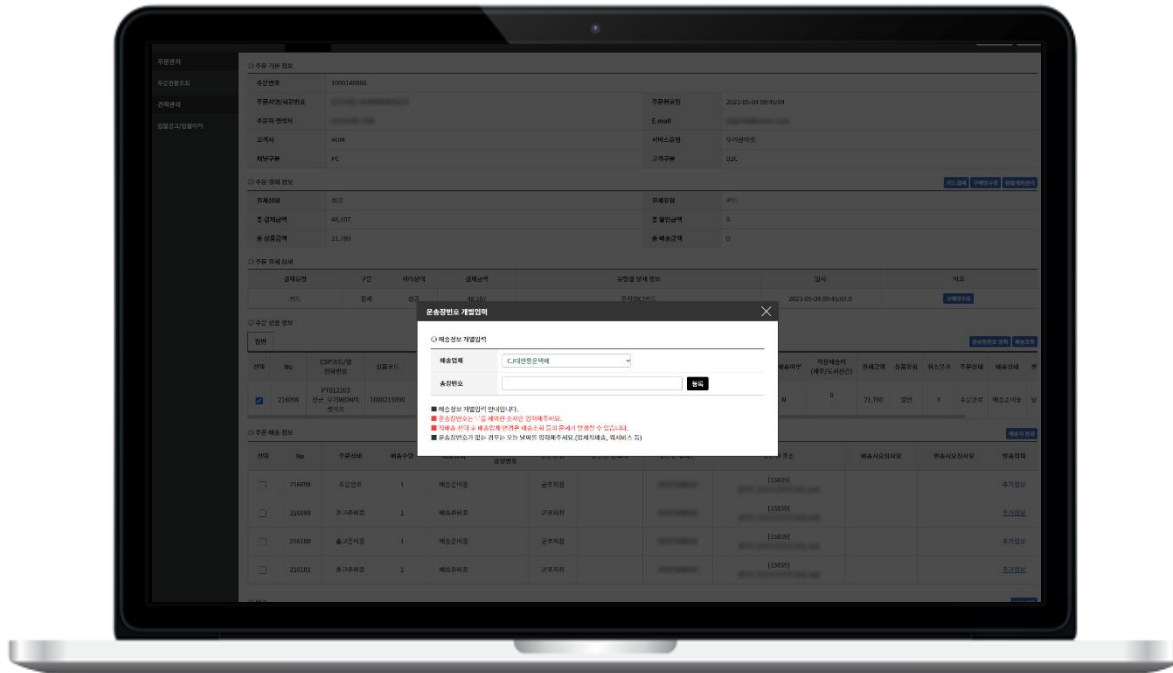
주문관리
주문정보조회
견적관리
입점포/입점이력

주문 기본 정보
주문번호 1000140000
주문자명/휴대번호 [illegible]
주문등록일 2022.05.04 09:45:00
주문자 연락처 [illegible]
E-mail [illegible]
고객사 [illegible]
서비스유형 우리방이트
채널구분 PC
고객구분 B2C

주문 결제 정보
결제상태 완료
결제방법 카드
총 결제금액 46,107
총 할인금액 0
총 상품금액 21,780
총 배송금액 0

주문 결제 상세
결제유형 | 구분 | 처리상태 | 결제금액 | 승인별 상세 정보 | 일시 | 비고
카드 | 결제 | 완료 | 46,107 | 우리BC카드 | 2022-05-04 09:45:07.0 | 

주문 상품 정보
일반
선택 | No | CSP코드/상품명 | 상품코드
216098 | PT012203 우리 V-TWON... | 1000215990

주문 배송 정보
선택 | No | 주문상태 | 배송수량 | 송장번호
216098 | 주문접수 | 1 | 배송준비중 | 군포지회
216099 | 추가주문 | 1 | 배송준비중 | 군포지회
216100 | 추가주문 | 1 | 배송준비중 | 군포지회
216101 | 추가주문 | 1 | 배송준비중 | 군포지회

운송장번호 개별입력
배송정보 개별입력
배송업체 CJ대한통운택배
송장번호
등록
■ 배송정보 개별입력 안내입니다.
■ 운송장번호는 '-'를 제외한 숫자만 입력해주세요.
■ 직배송 선택 시 배송업체 변경은 배송요청 조회 화면에서 가능합니다.
■ 운송장번호가 없는 경우는 오는 보배면 입력해주세요.(퀵배송, 택배배스 등)